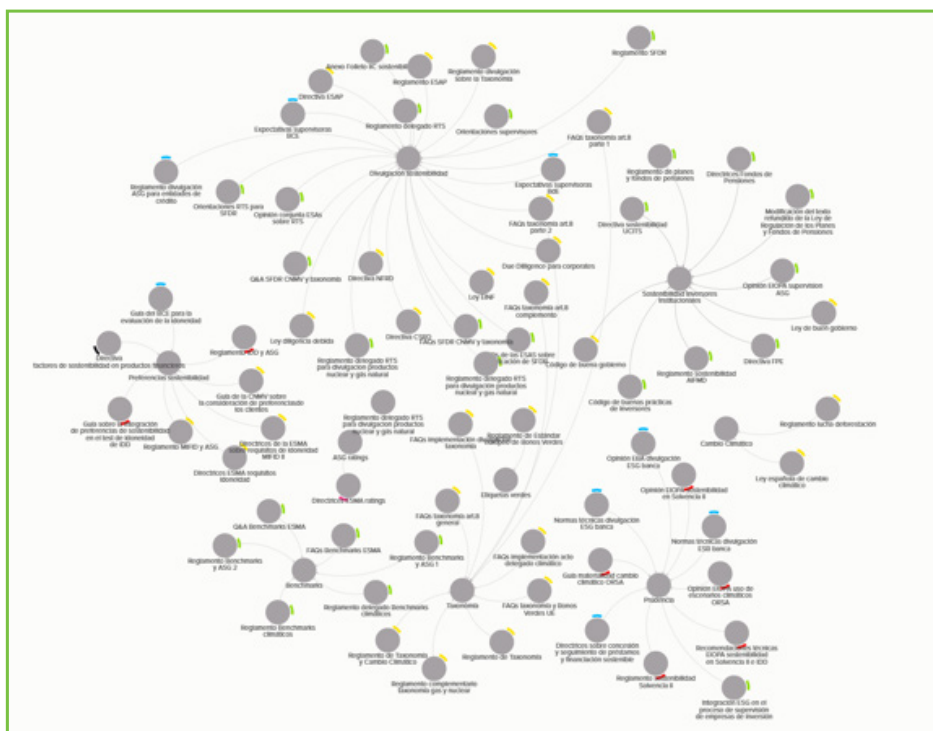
Reglamento SFDR

Anexo Folleto IIC sostenibilidad

Reglamento ESAP

Reglamento divulgación sobre la Taxonomía

Directiva ESAP

Expectativas supervisoras IICS

Reglamento delegado RTS

Orientaciones supervisoras

FAQs taxonomía art.8 parte 1

Divulgación Sostenibilidad

Reglamento divulgación ASG para entidades de crédito

Orientaciones RTS para SFDR

Opinión conjunta ESAs sobre RTS

Expectativas supervisoras IIGS

Reglamento de planes y fondos de pensiones

Directiva Fondos de Pensiones

FAQs taxonomía art.8 parte 2

Directiva sostenibilidad UCITS

Modificación del texto refundido de la Ley de Regulación de los Planes y Fondos de Pensiones

Due Diligence para corporates

Q&A SFDR CNMV y taxonomía

Directiva NFRD

Ley LMV

Sostenibilidad Inversores Institucionales

Opinión EIOPA supervisión ASG

FAQs taxonomía art.8 complemento

Guía del BCE para la evaluación de la idoneidad

Ley diligencia debida

Directiva CSRD

FAQs SFDR CNMV y taxonomía

Ley de buen gobierno

Directiva factores de sostenibilidad en productos financieros

Reglamento IDD y ASG

Reglamento delegado RTS para divulgación productos nuclear y gas natural

Q&A de las ESAS sobre aplicación de SFDR

Código de buena gobierno

Reglamento sostenibilidad AIFMD

Directiva FPE

Preferencias sostenibilidad

Guía de la CNMV sobre la consideración de preferencias de los clientes

Reglamento delegado RTS para divulgación productos nuclear y gas natural

Código de buenas prácticas de inversores

Reglamento lucha deforestación

Guía sobre la integración de preferencias de sostenibilidad en el test de idoneidad de IDD

Reglamento MiFID y ASG

Directrices de la ESMA sobre requisitos de idoneidad MiFID II

Reglamento delegado RTS para divulgación productos nuclear y gas natural

FAQs implementación divulgación taxonomía

Reglamento de Estándar Europeo de Bonos Verdes

Cambio Climático

Directrices ESMA requisitos idoneidad

ASG ratings

Opinión EBA divulgación ESG banca

Ley española de cambio climático

Etiquetas verdes

Opinión EIOPA sostenibilidad en Solvencia II

Directiva ESMA ratings

Q&A Benchmarks ESMA

FAQs taxonomía art.8 general

Normas técnicas divulgación ESG banca

FAQs Benchmarks ESMA

Normas técnicas divulgación ESG banca

Reglamento Benchmarks y ASG 2

Reglamento Benchmarks y ASG 1

FAQs implementación acto delegado climático

Benchmarks

Guía materialidad cambio climático ORSA

Prudencial

Opinión EIOPA uso de escenarios climáticos ORSA

Reglamento delegado Benchmarks climáticos

Taxonomía

FAQs taxonomía y Bonos Verdes UE

Reglamento Benchmarks climáticos

Directrices sobre concesión y seguimiento de préstamos y financiación sostenible

Recomendaciones técnicas EIOPA sostenibilidad en Solvencia II e IDD

Reglamento de Taxonomía y Cambio Climático

Reglamento de Taxonomía

Reglamento sostenibilidad Solvencia II

Reglamento complementario taxonomía gas y nuclear

Integración ESG en el proceso de supervisión de empresas de inversión